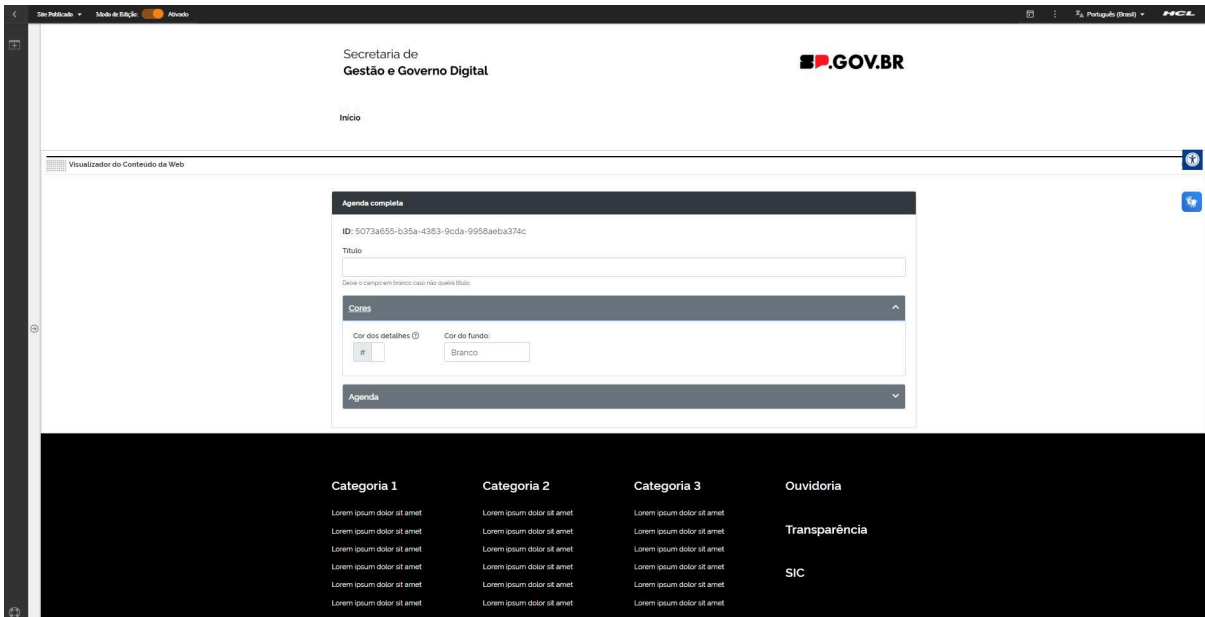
Site Publicado ▾ Modo de Edição: Ativado

Português (Brasil) ▾ HCL

Secretaria de
Gestão e Governo Digital

SP.GOV.BR

Início

Visualizador do Conteúdo da Web

Agenda completa

ID: 5073a655-b35a-4383-9cda-9958aeba374c

Título

Deixe o campo em branco caso não queira título.

Cores

Cor dos detalhes
#

Cor do fundo:
Branco

Agenda

Categoria 1
Lorem ipsum dolor sit amet
Lorem ipsum dolor sit amet
Lorem ipsum dolor sit amet
Lorem ipsum dolor sit amet
Lorem ipsum dolor sit amet
Lorem ipsum dolor sit amet

Categoria 2
Lorem ipsum dolor sit amet
Lorem ipsum dolor sit amet
Lorem ipsum dolor sit amet
Lorem ipsum dolor sit amet
Lorem ipsum dolor sit amet
Lorem ipsum dolor sit amet

Categoria 3
Lorem ipsum dolor sit amet
Lorem ipsum dolor sit amet
Lorem ipsum dolor sit amet
Lorem ipsum dolor sit amet
Lorem ipsum dolor sit amet
Lorem ipsum dolor sit amet

Ouvidoria

Transparência

SIC